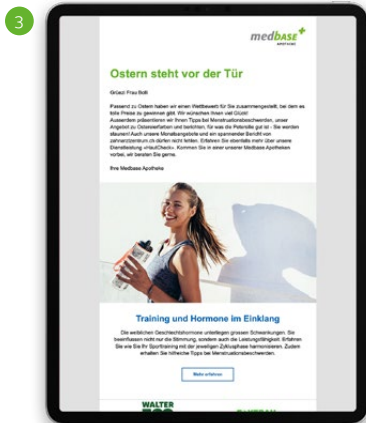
3

medbase
APOTHEKE

Ostern steht vor der Tür

Grüezi Frau Boll

Passend zu Ostern haben wir einen Wettbewerb für Sie zusammengestellt, bei dem es tolle Preise zu gewinnen gibt. Wir wünschen Ihnen viel Glück! Ausserdem präsentieren wir Ihnen Tipps bei Menstruationsbeschwerden, unser Angebot zu Ostereierfarben und berichten, für was die Petersilie gut ist - Sie werden staunen! Auch unsere Monatsangebote und ein spannender Bericht von zahnarztzentrum.ch dürfen nicht fehlen. Erfahren Sie ebenfalls mehr über unsere Dienstleistung «HautCheck». Kommen Sie in einer unserer Medbase Apotheken vorbei, wir beraten Sie gerne.

Ihre Medbase Apotheke

Training und Hormone im Einklang

Die weiblichen Geschlechtshormone unterliegen grossen Schwankungen. Sie beeinflussen nicht nur die Stimmung, sondern auch die Leistungsfähigkeit. Erfahren Sie wie Sie Ihr Sporttraining mit der jeweiligen Zyklusphase harmonisieren. Zudem erhalten Sie hilfreiche Tipps bei Menstruationsbeschwerden.

Mehr erfahren

WALTER
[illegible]